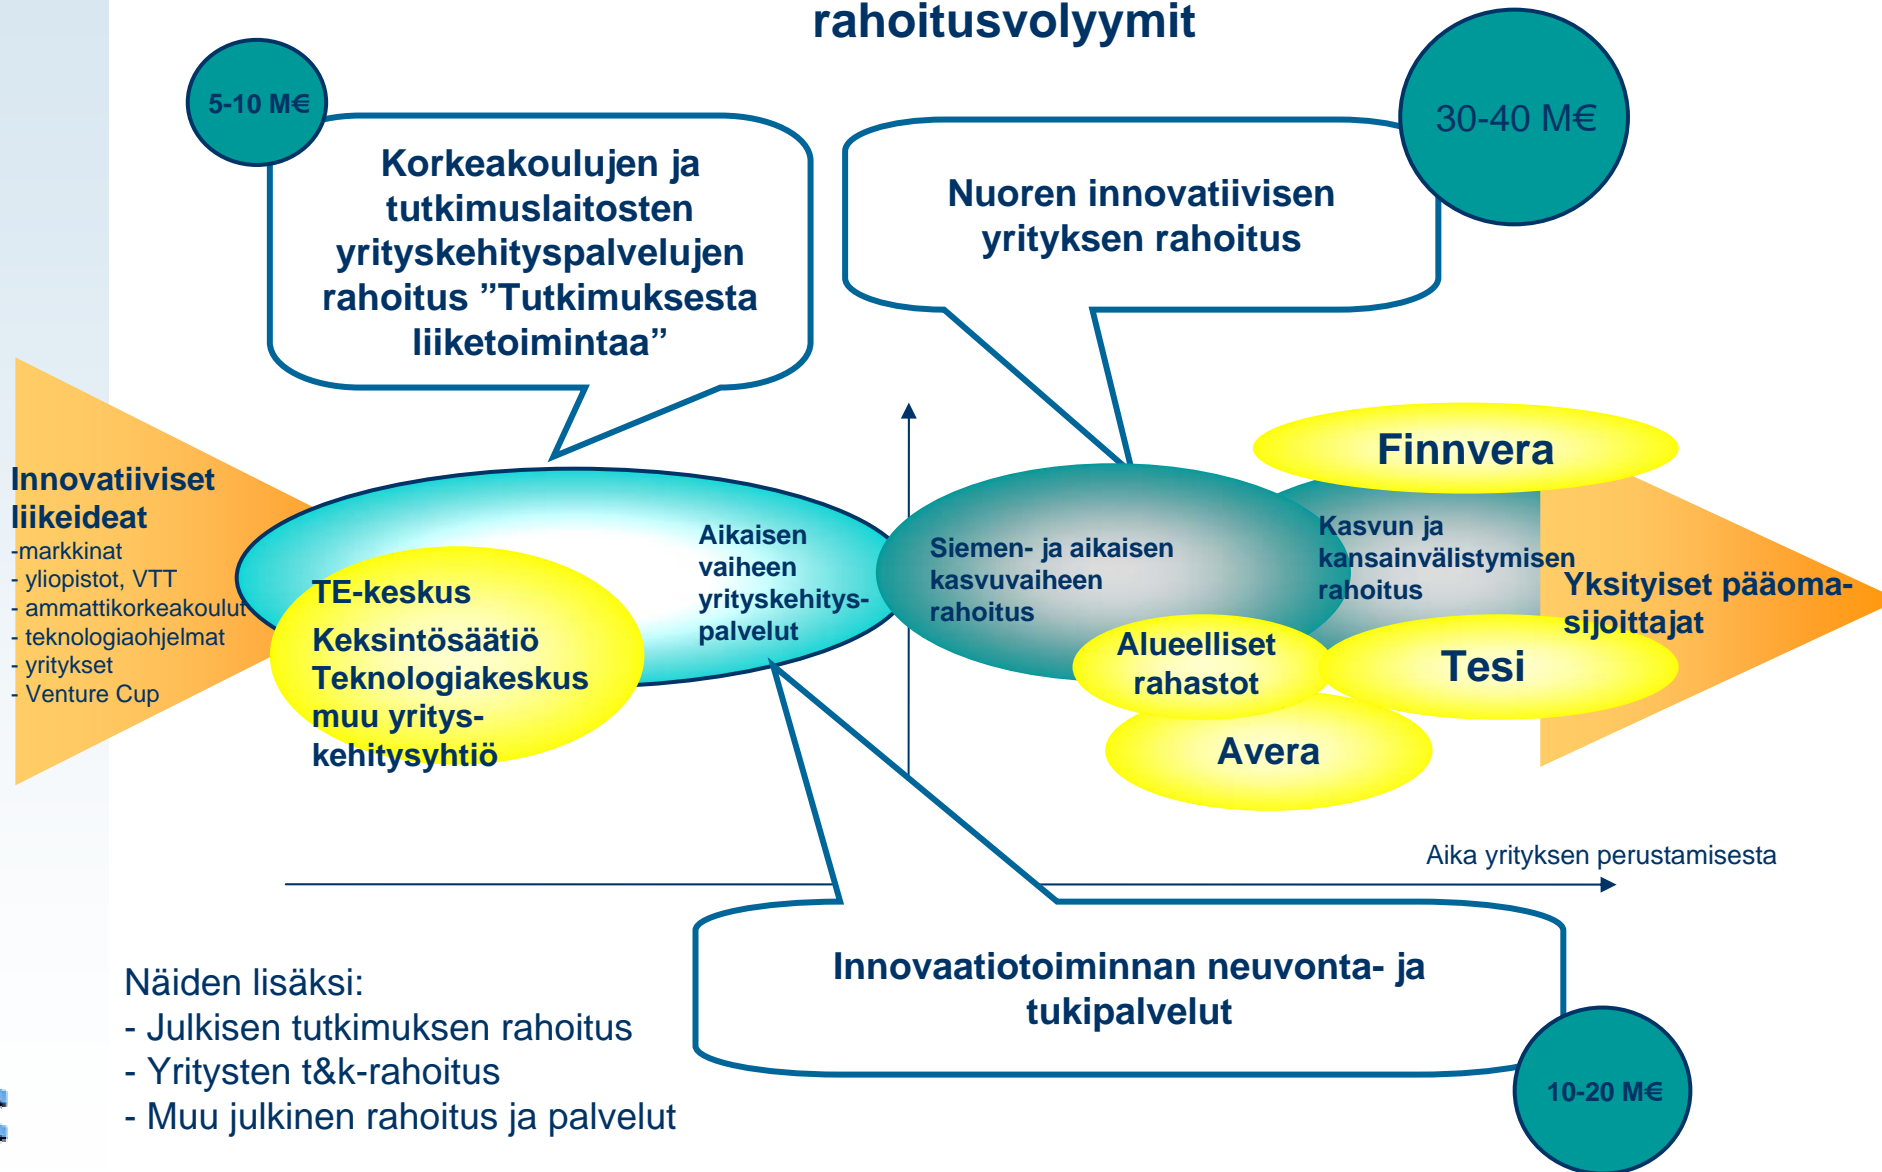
rahoitusvolyymit

5-10 M€

Korkeakoulujen ja tutkimuslaitosten yrityskehityspalvelujen rahoitus ”Tutkimuksesta liiketoimintaa”

30-40 M€

Nuoren innovatiivisen yrityksen rahoitus

Innovatiiviset liikeideat
-markkinat
- yliopistot, VTT
- ammattikorkeakoulut
- teknologiaohjelmat
- yritykset
- Venture Cup

TE-keskus
Keksintösäätiö
Teknologiakeskus
muu yritys-kehitysyhtiö

Aikaisen vaiheen yrityskehitys-palvelut

Siemen- ja aikaisen kasvuvaiheen rahoitus

Finnvera

Kasvun ja kansainvälistymisen rahoitus

Yksityiset pääoma-sijoittajat

Alueelliset rahastot

Tesi

Avera

Aika yrityksen perustamisesta

Näiden lisäksi:
- Julkisen tutkimuksen rahoitus
- Yritysten t&k-rahoitus
- Muu julkinen rahoitus ja palvelut

Innovaatiotoiminnan neuvonta- ja tukipalvelut

10-20 M€